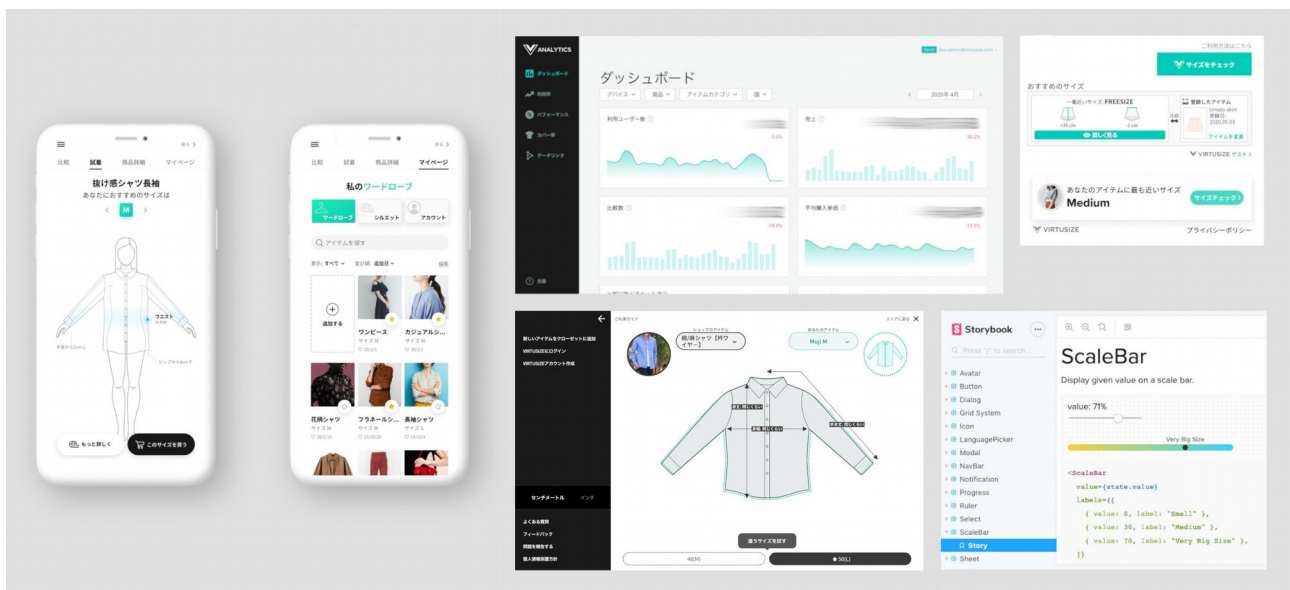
比較 試着 商品詳細 マイページ

抜け感シャツ長袖

あなたにおすすめのサイズは

M

ウエスト

もっと詳しく

このサイズを買う

比較 試着 商品詳細 マイページ

私のワードローブ

ワードローブ シルエット アカウント

アイテムを探す

表示: すべて 並び順: 追加日 編集

追加する

ワンピース サイズM

カジュアルシ... サイズM

花柄シャツ サイズM

フラネールシ... サイズM

長袖シャツ サイズS

ANALYTICS

ダッシュボード

利用率

パフォーマンス

カバー率

データリンク

ダッシュボード

デバイス 商品 アイテムカテゴリ 国

2020年 4月

利用ユーザー数

売上

比較数

平均購入単価

ご利用方法はこちら

サイズをチェック

おすすめのサイズ

一番近いサイズ: FREESIZE

詳しく見る

登録したアイテム

アイテムを変更

VIRTUSIZE ゲスト

あなたのアイテムに最も近いサイズ

Medium

サイズチェック

VIRTUSIZE

プライバシーポリシー

新しいアイテムをクローゼットに追加

VIRTUSIZEにログイン

VIRTUSIZEアカウント作成

センチメートル インチ

よくある質問

フィードバック

問題を報告する

個人情報保護方針

ストアに戻る

Moji M

違うサイズを試す

4(S)

5(L)

Storybook

Press "/" to search...

Avatar

Button

Dialog

Grid System

Icon

LanguagePicker

Modal

NavBar

Notification

Progress

Ruler

Select

ScaleBar

Story

Sheet

ScaleBar

Display given value on a scale bar.

value: 71%

Very Big Size

<ScaleBar
value={state.value}
labels={[
{ value: 0, label: "Small" },
{ value: 30, label: "Medium" },
{ value: 70, label: "Very Big Size" },
]}